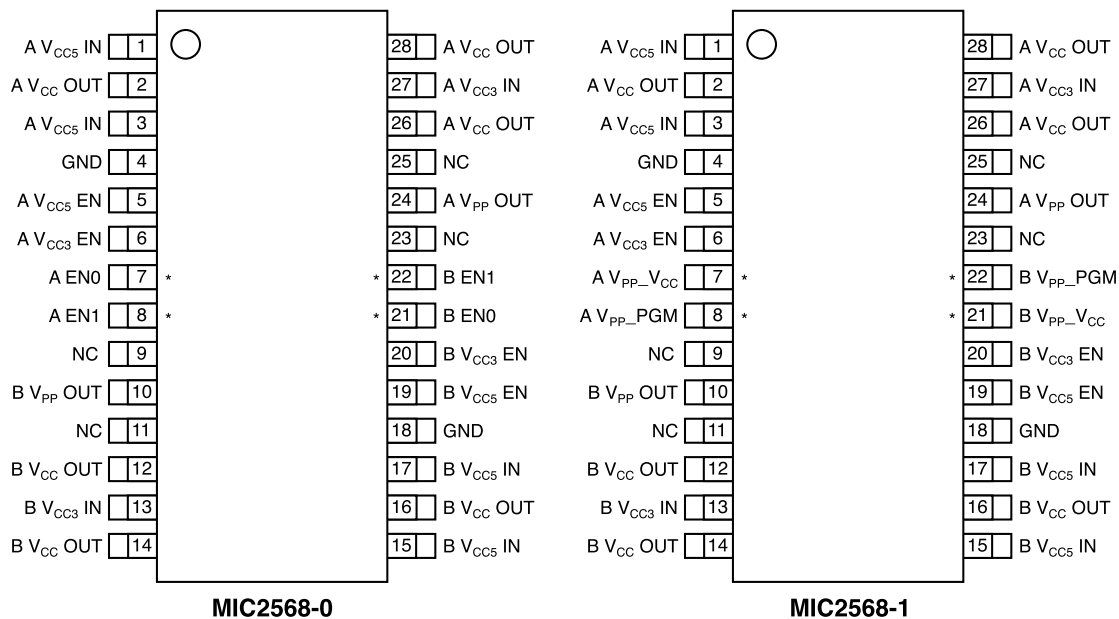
A $V_{CC5}$ IN 1
A $V_{CC}$ OUT 2
A $V_{CC5}$ IN 3
GND 4
A $V_{CC5}$ EN 5
A $V_{CC3}$ EN 6
A EN0 7 *
A EN1 8 *
NC 9
B $V_{PP}$ OUT 10
NC 11
B $V_{CC}$ OUT 12
B $V_{CC3}$ IN 13
B $V_{CC}$ OUT 14

28 A $V_{CC}$ OUT
27 A $V_{CC3}$ IN
26 A $V_{CC}$ OUT
25 NC
24 A $V_{PP}$ OUT
23 NC
* 22 B EN1
* 21 B EN0
20 B $V_{CC3}$ EN
19 B $V_{CC5}$ EN
18 GND
17 B $V_{CC5}$ IN
16 B $V_{CC}$ OUT
15 B $V_{CC5}$ IN

MIC2568-0

A $V_{CC5}$ IN 1
A $V_{CC}$ OUT 2
A $V_{CC5}$ IN 3
GND 4
A $V_{CC5}$ EN 5
A $V_{CC3}$ EN 6
A $V_{PP}$_$V_{CC}$ 7 *
A $V_{PP}$_PGM 8 *
NC 9
B $V_{PP}$ OUT 10
NC 11
B $V_{CC}$ OUT 12
B $V_{CC3}$ IN 13
B $V_{CC}$ OUT 14

28 A $V_{CC}$ OUT
27 A $V_{CC3}$ IN
26 A $V_{CC}$ OUT
25 NC
24 A $V_{PP}$ OUT
23 NC
* 22 B $V_{PP}$_PGM
* 21 B $V_{PP}$_$V_{CC}$
20 B $V_{CC3}$ EN
19 B $V_{CC5}$ EN
18 GND
17 B $V_{CC5}$ IN
16 B $V_{CC}$ OUT
15 B $V_{CC5}$ IN

MIC2568-1